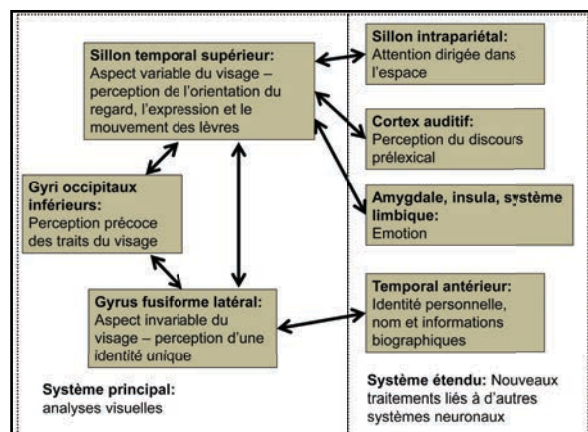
Sillon temporal supérieur:
Aspect variable du visage – perception de l'orientation du regard, l'expression et le mouvement des lèvres

Gyri occipitaux inférieurs:
Perception précoce des traits du visage

Gyrus fusiforme latéral:
Aspect invariable du visage – perception d'une identité unique

Système principal:
analyses visuelles

Sillon intrapariétal:
Attention dirigée dans l'espace

Cortex auditif:
Perception du discours prélexical

Amygdale, insula, système limbique:
Emotion

Temporal antérieur:
Identité personnelle, nom et informations biographiques

Système étendu: Nouveaux traitements liés à d'autres systèmes neuronaux